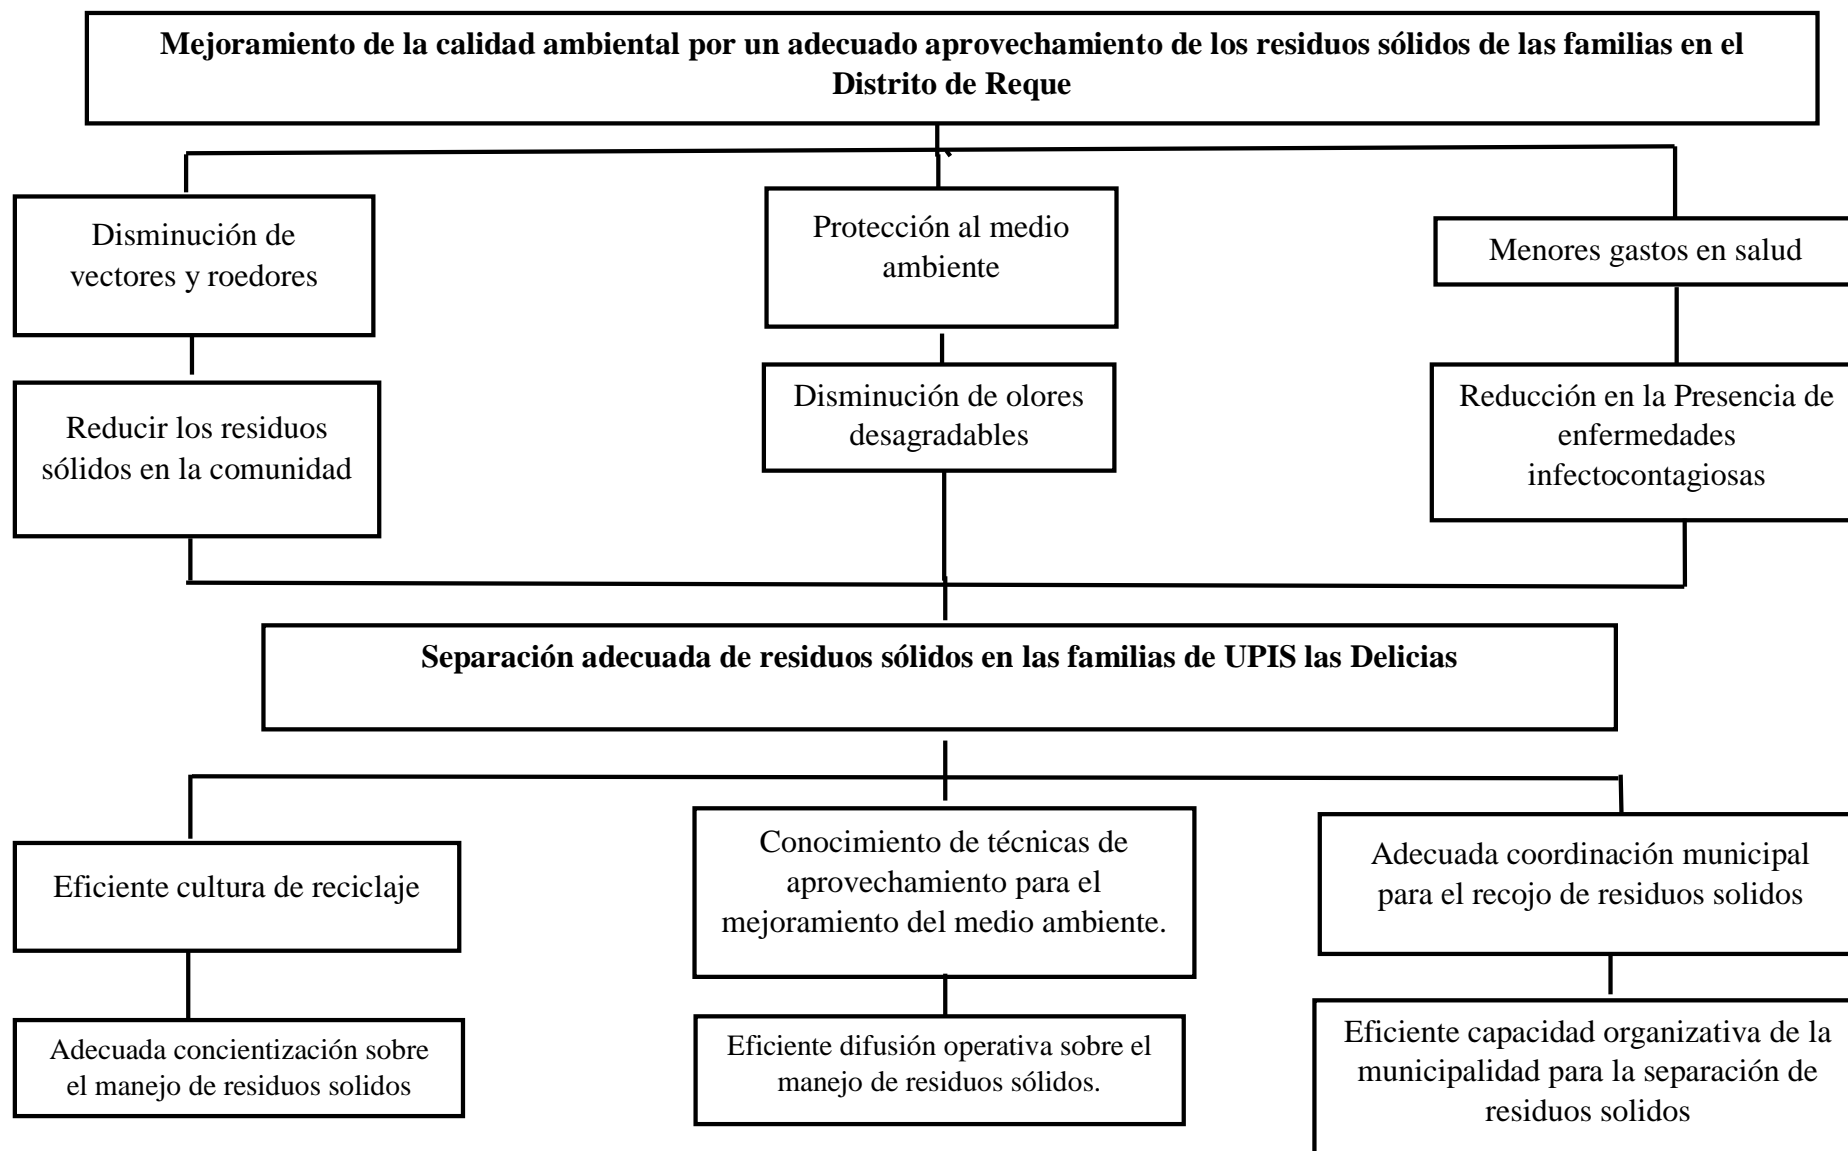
**Mejoramiento de la calidad ambiental por un adecuado aprovechamiento de los residuos sólidos de las familias en el Distrito de Reque**

Disminución de vectores y roedores

Protección al medio ambiente

Menores gastos en salud

Reducir los residuos sólidos en la comunidad

Disminución de olores desagradables

Reducción en la Presencia de enfermedades infectocontagiosas

**Separación adecuada de residuos sólidos en las familias de UPIS las Delicias**

Eficiente cultura de reciclaje

Conocimiento de técnicas de aprovechamiento para el mejoramiento del medio ambiente.

Adecuada coordinación municipal para el recojo de residuos solidos

Adecuada concientización sobre el manejo de residuos solidos

Eficiente difusión operativa sobre el manejo de residuos sólidos.

Eficiente capacidad organizativa de la municipalidad para la separación de residuos solidos